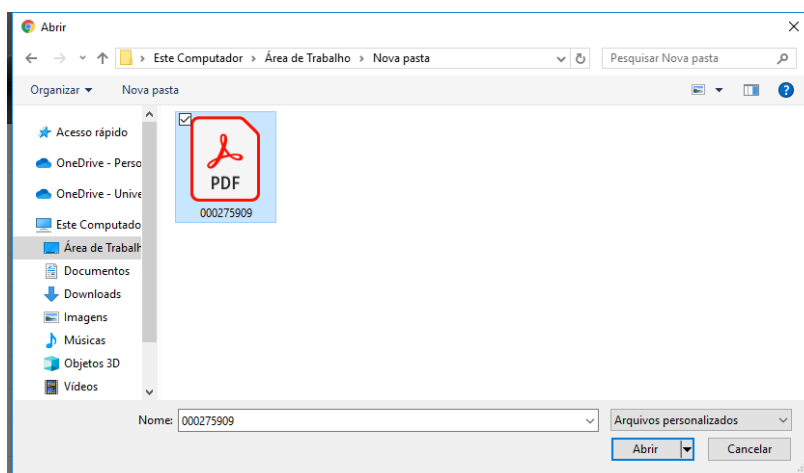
Abrir

Este Computador › Área de Trabalho › Nova pasta

Pesquisar Nova pasta

Organizar ▾ Nova pasta

Acesso rápido
OneDrive - Perso
OneDrive - Unive
Este Computado
Área de Trabalh
Documentos
Downloads
Imagens
Músicas
Objetos 3D
Vídeos

PDF
000275909

Nome: 000275909

Arquivos personalizados

Abrir

Cancelar